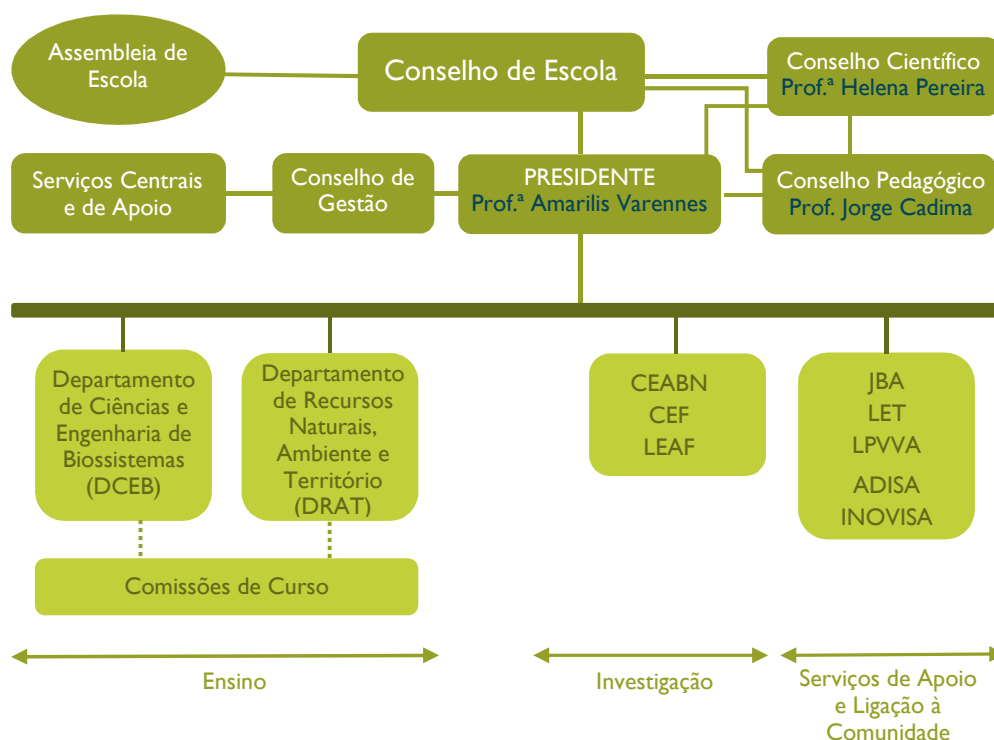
Assembleia de Escola

Conselho de Escola

Conselho Científico
Prof.ª Helena Pereira

Serviços Centrais e de Apoio

Conselho de Gestão

PRESIDENTE
Prof.ª Amarilis Varennes

Conselho Pedagógico
Prof. Jorge Cadima

Departamento de Ciências e Engenharia de Biossistemas (DCEB)

Departamento de Recursos Naturais, Ambiente e Território (DRAT)

CEABN
CEF
LEAF

JBA
LET
LPVVA
ADISA
INOVISA

Comissões de Curso

Ensino

Investigação

Serviços de Apoio e Ligação à Comunidade